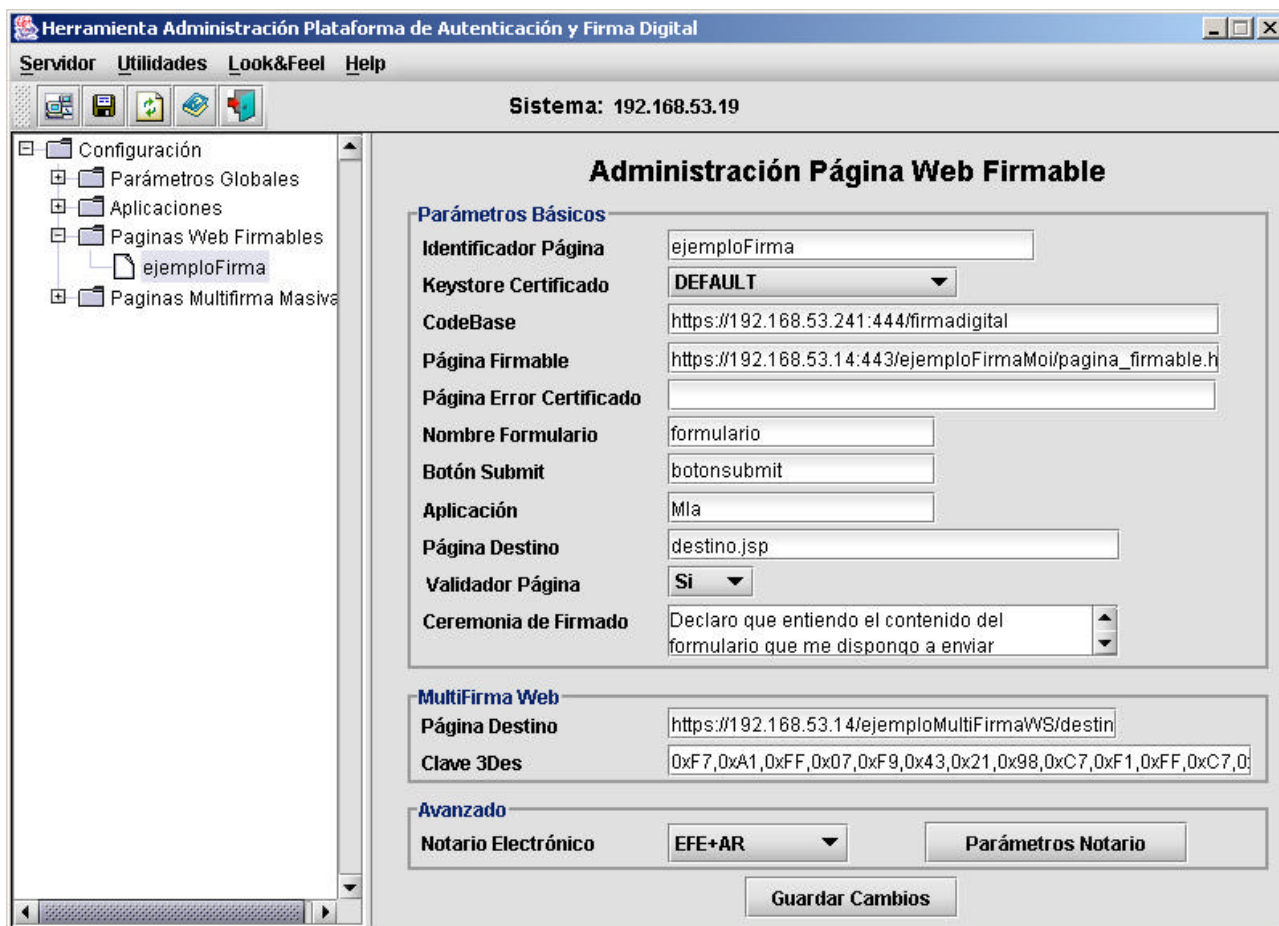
Herramienta Administración Plataforma de Autenticación y Firma Digital

Servidor Utilidades Look&Feel Help

Sistema: 192.168.53.19

Configuración
Parámetros Globales
Aplicaciones
Paginas Web Firmables
ejemploFirma
Paginas Multifirma Masiva

Administración Página Web Firmable

Parámetros Básicos

Identificador Página ejemploFirma
Keystore Certificado DEFAULT
CodeBase https://192.168.53.241:444/firmadigital
Página Firmable https://192.168.53.14:443/ejemploFirmaMoi/pagina_firmable.h
Página Error Certificado
Nombre Formulario formulario
Botón Submit botonsubmit
Aplicación Mla
Página Destino destino.jsp
Validador Página Si
Ceremonia de Firmado Declaro que entiendo el contenido del formulario que me dispongo a enviar

MultiFirma Web

Página Destino https://192.168.53.14/ejemploMultiFirmaWS/destin
Clave 3Des 0xF7,0xA1,0xFF,0x07,0xF9,0x43,0x21,0x98,0xC7,0xF1,0xFF,0xC7,0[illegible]

Avanzado

Notario Electrónico EFE+AR
Parámetros Notario

Guardar Cambios